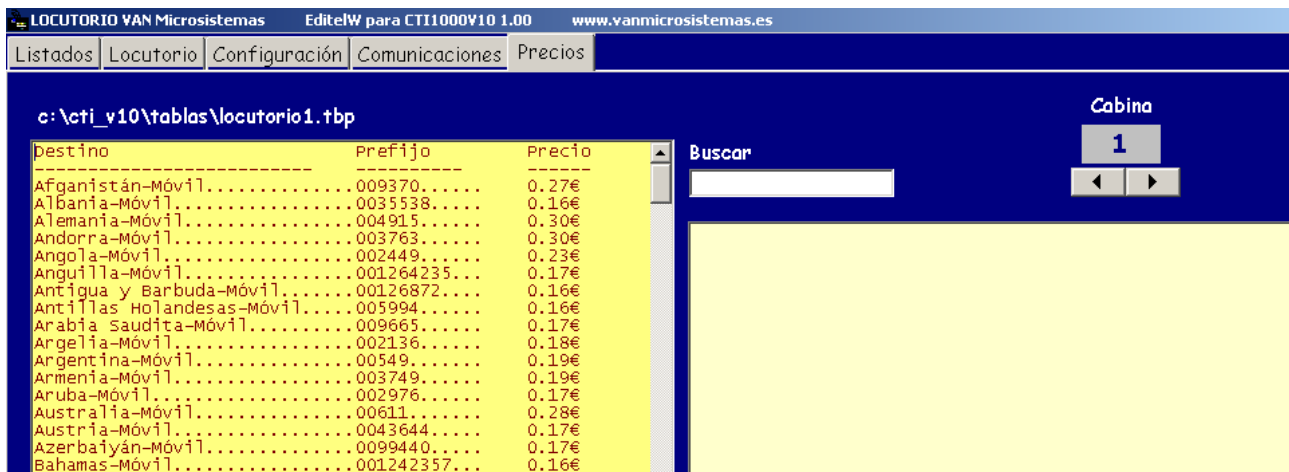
LOCUTORIO VAN Microsistemas EditelW para CTI1000V10 1.00 www.vanmicrosistemas.es

Listados | Locutorio | Configuración | Comunicaciones | Precios

c:\cti_v10\tablas\locutorio1.tbp

Cabina
1

Buscar

Destino Prefijo Precio
------------------------- ---------- ------
Afganistán-Móvil.............009370...... 0.27€
Albania-Móvil................0035538..... 0.16€
Alemania-Móvil...............004915...... 0.30€
Andorra-Móvil................003763...... 0.30€
Angola-Móvil.................002449...... 0.23€
Anguilla-Móvil...............001264235... 0.17€
Antigua y Barbuda-Móvil......00126872.... 0.16€
Antillas Holandesas-Móvil....005994...... 0.16€
Arabia Saudita-Móvil.........009665...... 0.17€
Argelia-Móvil................002136...... 0.18€
Argentina-Móvil..............00549....... 0.19€
Armenia-Móvil................003749...... 0.19€
Aruba-Móvil..................002976...... 0.17€
Australia-Móvil..............00611....... 0.28€
Austria-Móvil................0043644..... 0.17€
Azerbaiyán-Móvil.............0099440..... 0.17€
Bahamas-Móvil................001242357... 0.16€